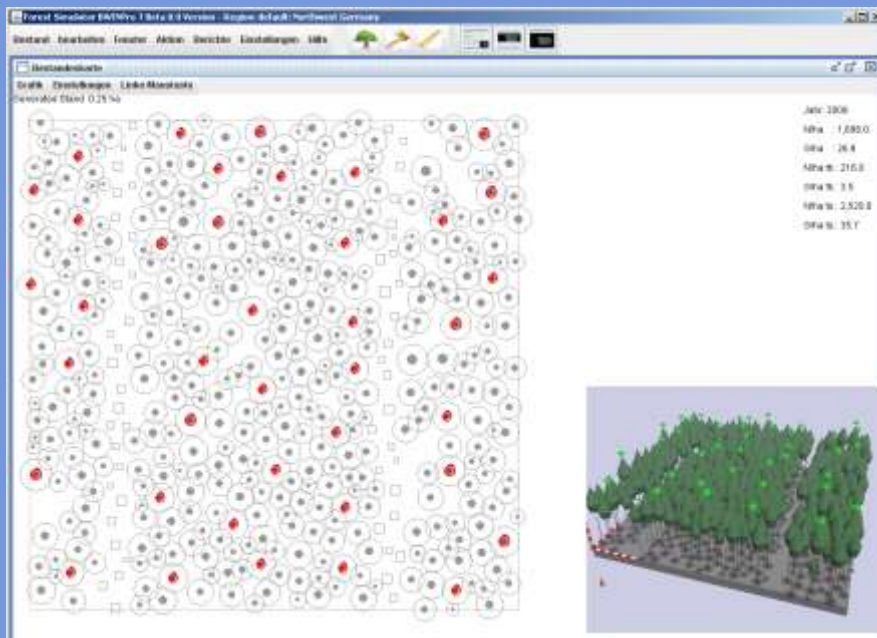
Forest Simulator BWINPro 7 Beta 8.0 Version - Region: default: Northwest Germany

Bestand Bearbeiten Fenster Aktion Berichte Einstellungen Hilfe

Bestandeskarte

Grafik Einstellungen Linke Maustaste
Generalist Stand: 0.25 ha

Jahr: 2006
N/ha : 1,080.0
G/ha : 26.4
N/ha tk: 210.0
G/ha tk: 3.5
N/ha ts: 2,520.0
G/ha ts: 35.7